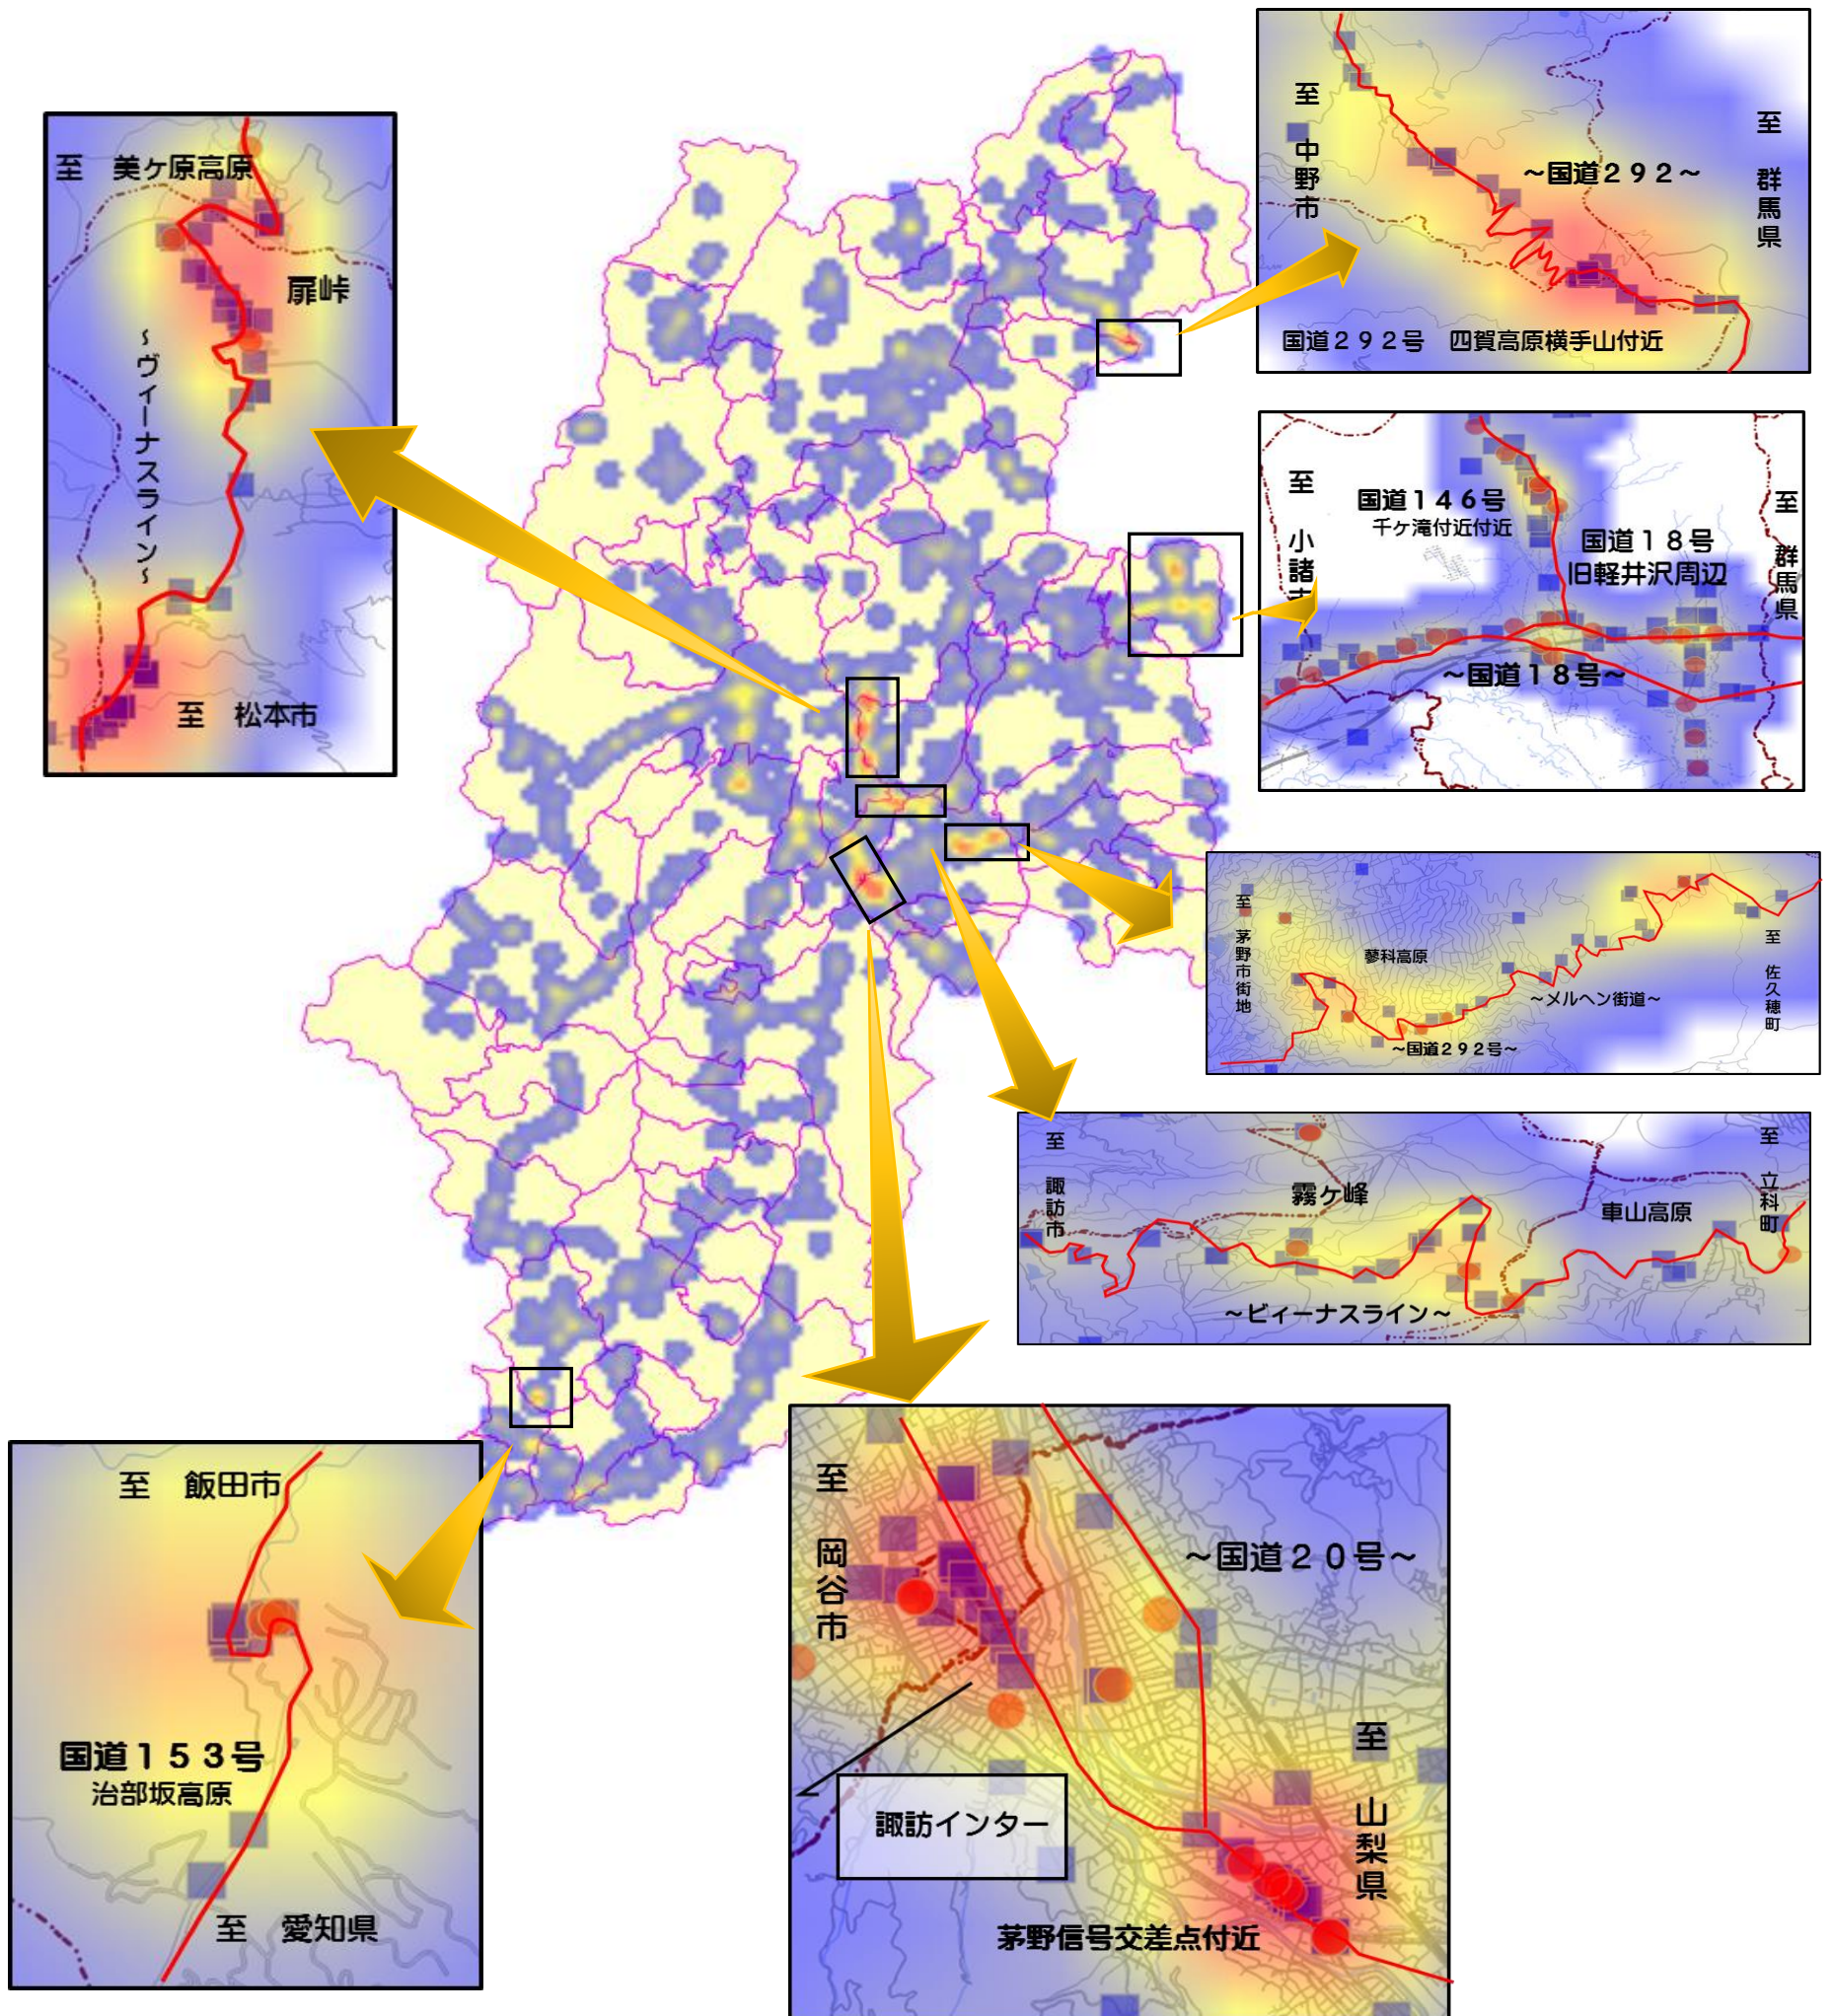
至 美ヶ原高原

扉峠

~ヴィーナスライン~

至 松本市

至 中野市

~国道２９２~

至 群馬県

国道２９２号 四賀高原横手山付近

至 小諸市

国道１４６号
千ヶ滝付近付近

国道１８号
旧軽井沢周辺

至 群馬県

~国道１８号~

至 茅野市街地

蓼科高原

~メルヘン街道~

~国道２９２号~

至 佐久穂町

至 諏訪市

霧ヶ峰

車山高原

至 立科町

~ビィーナスライン~

至 飯田市

国道１５３号
治部坂高原

至 愛知県

至 岡谷市

~国道２０号~

諏訪インター

至 山梨県

茅野信号交差点付近